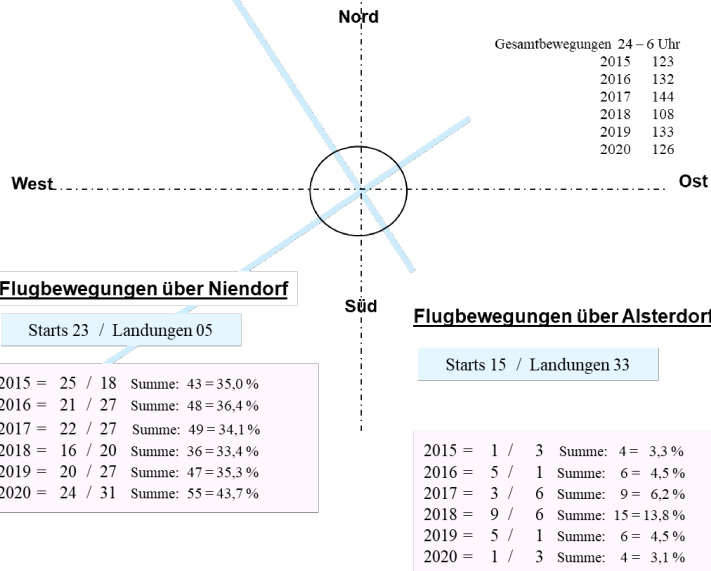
Nord

Gesamtbewegungen 24 – 6 Uhr
2015 123
2016 132
2017 144
2018 108
2019 133
2020 126

West

Ost

Süd

Flugbewegungen über Niendorf

Starts 23 / Landungen 05

2015 = 25 / 18 Summe: 43 = 35,0 %
2016 = 21 / 27 Summe: 48 = 36,4 %
2017 = 22 / 27 Summe: 49 = 34,1 %
2018 = 16 / 20 Summe: 36 = 33,4 %
2019 = 20 / 27 Summe: 47 = 35,3 %
2020 = 24 / 31 Summe: 55 = 43,7 %

Flugbewegungen über Alsterdorf

Starts 15 / Landungen 33

2015 = 1 / 3 Summe: 4 = 3,3 %
2016 = 5 / 1 Summe: 6 = 4,5 %
2017 = 3 / 6 Summe: 9 = 6,2 %
2018 = 9 / 6 Summe: 15 = 13,8 %
2019 = 5 / 1 Summe: 6 = 4,5 %
2020 = 1 / 3 Summe: 4 = 3,1 %